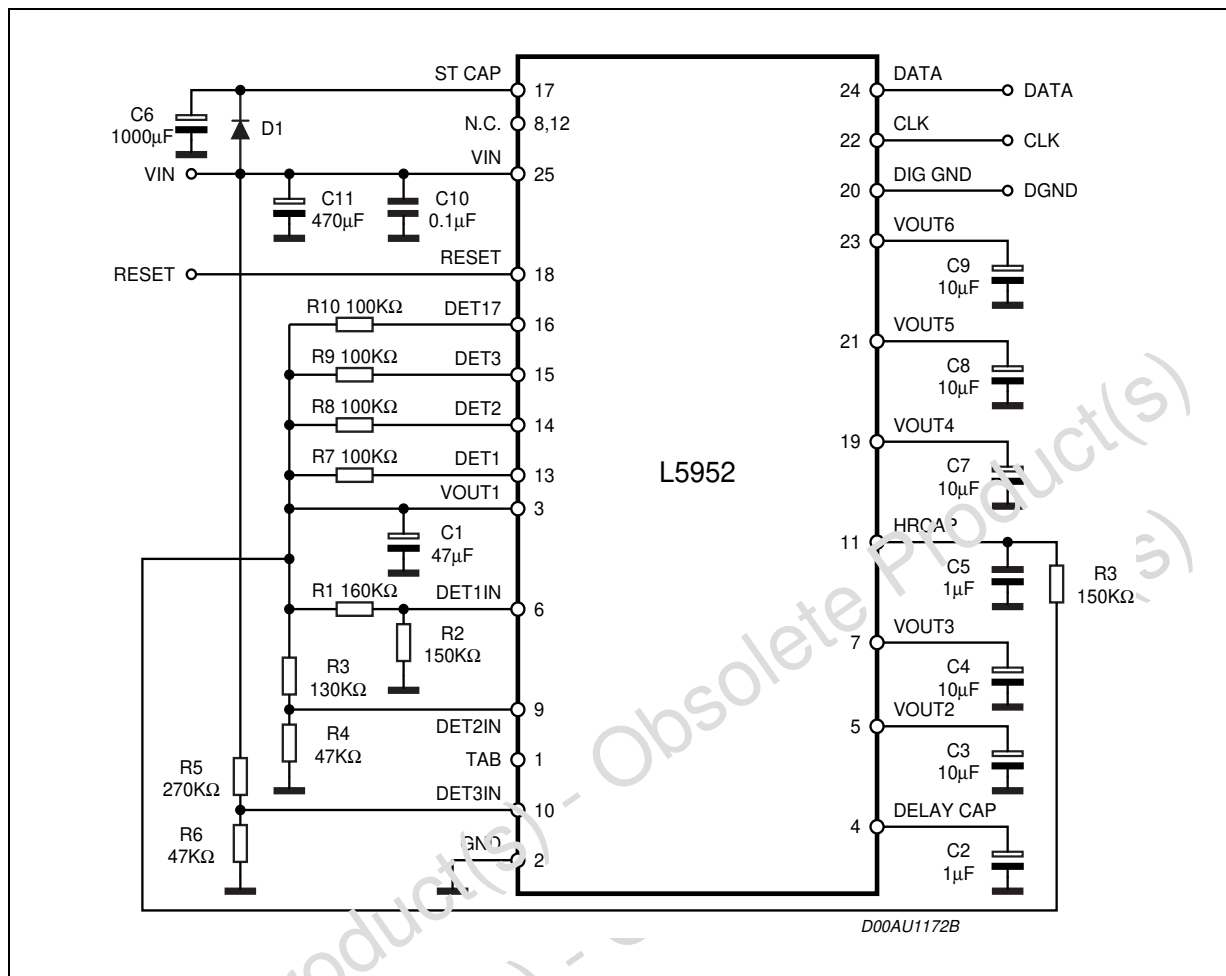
ST CAP 17
C6 1000µF
D1
N.C. 8,12
VIN 25
VIN
C11 470µF
C10 0.1µF
RESET 18
RESET
R10 100KΩ DET17 16
R9 100KΩ DET3 15
R8 100KΩ DET2 14
R7 100KΩ DET1 13
VOUT1 3
C1 47µF
R1 160KΩ DET1IN 6
R2 150KΩ
R3 130KΩ
DET2IN 9
R4 47KΩ
TAB 1
R5 270KΩ
DET3IN 10
R6 47KΩ
GND 2

L5952

24 DATA DATA
22 CLK CLK
20 DIG GND DGND
23 VOUT6
C9 10µF
21 VOUT5
C8 10µF
19 VOUT4
C7 10µF
11 HRCAP
C5 1µF
R3 150KΩ
7 VOUT3
C4 10µF
5 VOUT2
C3 10µF
4 DELAY CAP
C2 1µF

D00AU1172B

Obsolete Product(s) - Obsolete Product(s)